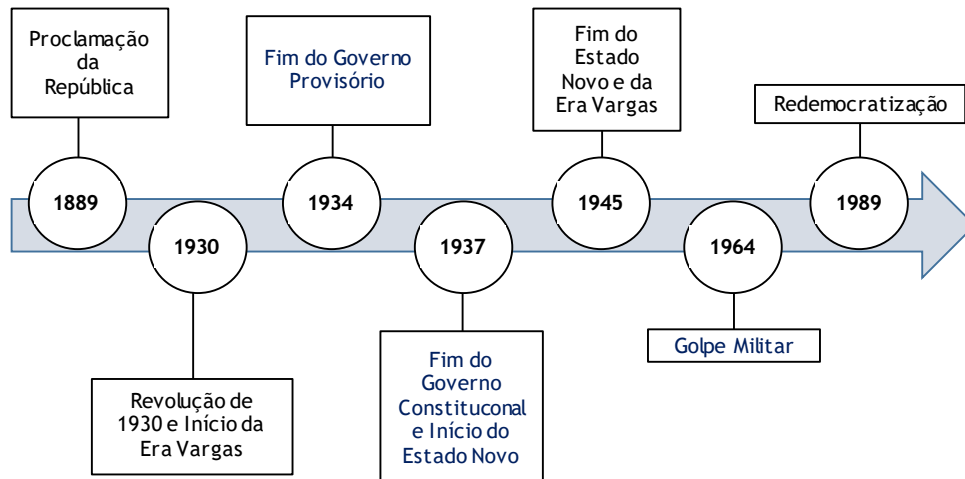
Proclamação da República

1889

1930

Revolução de 1930 e Início da Era Vargas

Fim do Governo Provisório

1934

1937

Fim do Governo Constituconal e Início do Estado Novo

Fim do Estado Novo e da Era Vargas

1945

1964

Golpe Militar

Redemocratização

1989